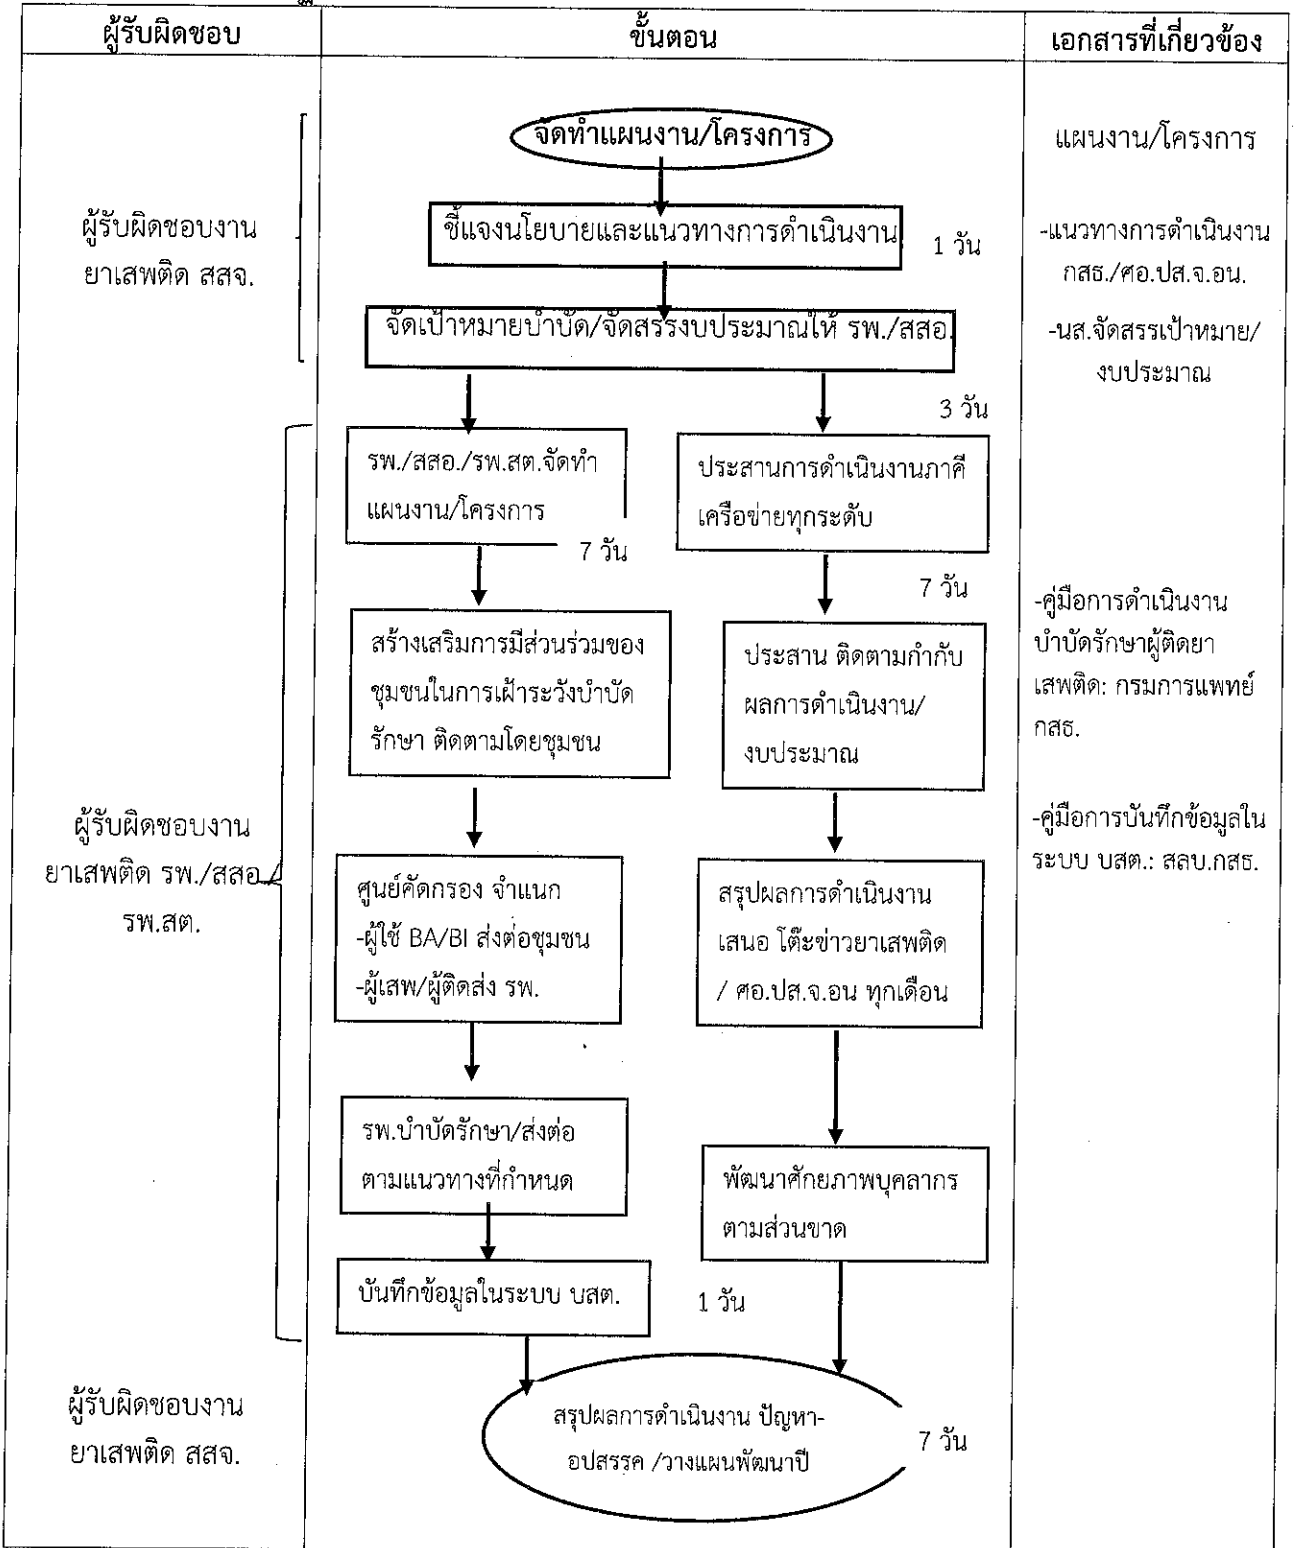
| ผู้รับผิดชอบ | ขั้นตอน | เอกสารที่เกี่ยวข้อง |
|---|---|---|

ผู้รับผิดชอบงานยาเสพติด สสจ.

จัดทำแผนงาน/โครงการ

ชี้แจงนโยบายและแนวทางการดำเนินงาน

1 วัน

จัดเป้าหมายบำบัด/จัดสรรงบประมาณให้ รพ./สสอ.

3 วัน

แผนงาน/โครงการ

-แนวทางการดำเนินงาน กสธ./ศอ.ปส.จ.อน.

-นส.จัดสรรเป้าหมาย/งบประมาณ

ผู้รับผิดชอบงานยาเสพติด รพ./สสอ./รพ.สต.

รพ./สสอ./รพ.สต.จัดทำแผนงาน/โครงการ

7 วัน

สร้างเสริมการมีส่วนร่วมของชุมชนในการเฝ้าระวังบำบัดรักษา ติดตามโดยชุมชน

ศูนย์คัดกรอง จำแนก
-ผู้ใช้ BA/BI ส่งต่อชุมชน
-ผู้เสพ/ผู้ติดส่ง รพ.

รพ.บำบัดรักษา/ส่งต่อตามแนวทางที่กำหนด

บันทึกข้อมูลในระบบ บสต.

1 วัน

ประสานการดำเนินงานภาคีเครือข่ายทุกระดับ

7 วัน

ประสาน ติดตามกำกับผลการดำเนินงาน/งบประมาณ

สรุปผลการดำเนินงานเสนอ โต๊ะข่าวยาเสพติด / ศอ.ปส.จ.อน ทุกเดือน

พัฒนาศักยภาพบุคลากรตามส่วนขาด

-คู่มือการดำเนินงานบำบัดรักษาผู้ติดยาเสพติด: กรมการแพทย์ กสธ.

-คู่มือการบันทึกข้อมูลในระบบ บสต.: สลบ.กสธ.

ผู้รับผิดชอบงานยาเสพติด สสจ.

สรุปผลการดำเนินงาน ปัญหา-อปสรรค /วางแผนพัฒนาปี

7 วัน